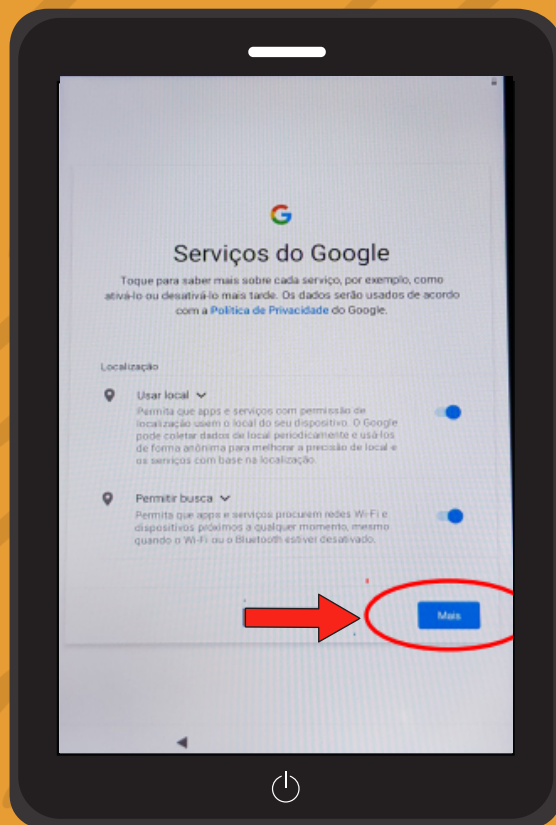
G

Serviços do Google

Toque para saber mais sobre cada serviço, por exemplo, como ativá-lo ou desativá-lo mais tarde. Os dados serão usados de acordo com a Política de Privacidade do Google.

Localização

Usar local

Permita que apps e serviços com permissão de localização usem o local do seu dispositivo. O Google pode coletar dados de local periodicamente e usá-los de forma anônima para melhorar a precisão de local e os serviços com base na localização.

Permitir busca

Permita que apps e serviços procurem redes Wi-Fi e dispositivos próximos a qualquer momento, mesmo quando o Wi-Fi ou o Bluetooth estiver desativado.

Mais